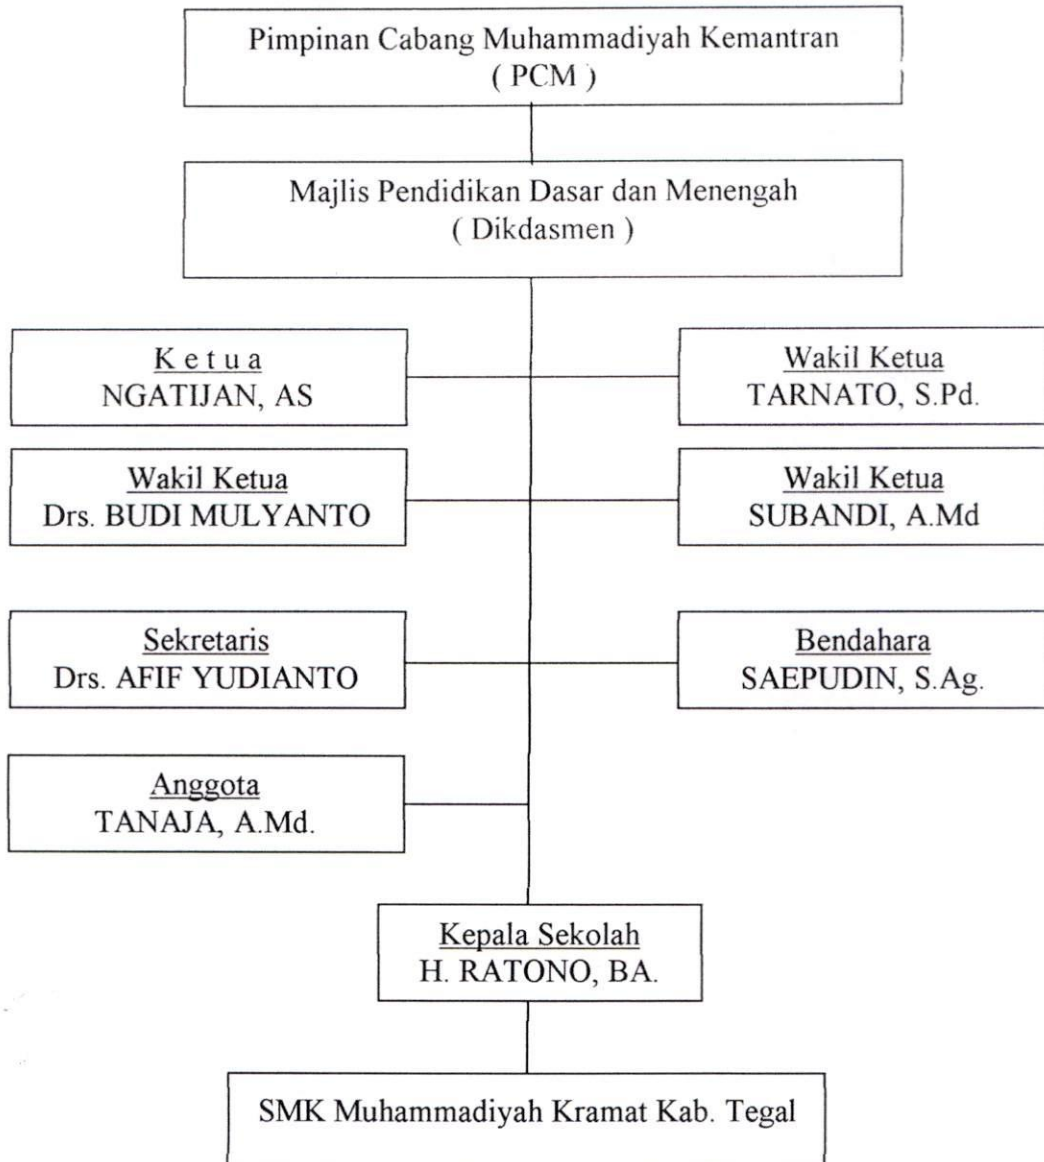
Pimpinan Cabang Muhammadiyah Kemantran
( PCM )

Majlis Pendidikan Dasar dan Menengah
( Dikdasmen )

K e t u a
NGATIJAN, AS

Wakil Ketua
TARNATO, S.Pd.

Wakil Ketua
Drs. BUDI MULYANTO

Wakil Ketua
SUBANDI, A.Md

Sekretaris
Drs. AFIF YUDIANTO

Bendahara
SAEPUDIN, S.Ag.

Anggota
TANAJA, A.Md.

Kepala Sekolah
H. RATONO, BA.

SMK Muhammadiyah Kramat Kab. Tegal